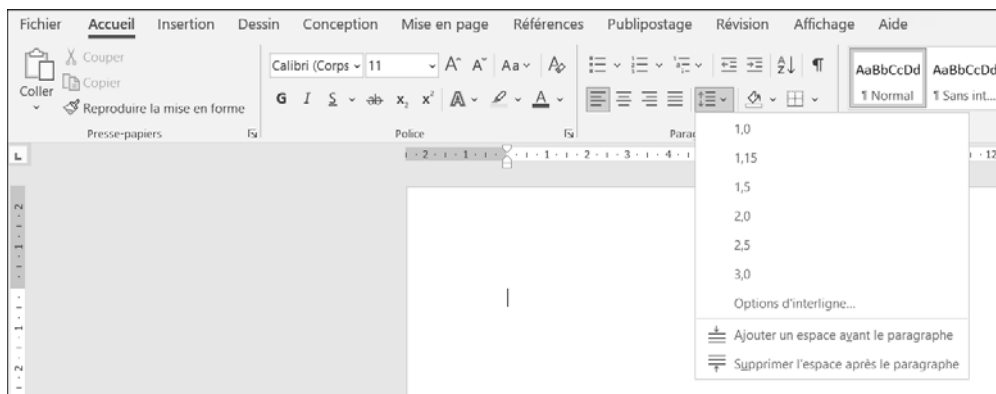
Fichier Accueil Insertion Dessin Conception Mise en page Références Publipostage Révision Affichage Aide

Coller
Couper
Copier
Reproduire la mise en forme
Presse-papiers

Calibri (Corps 11
G I S x, x²
Police

Parag

AaBbCcDd AaBbCcDd
¶ Normal ¶ Sans int...

1,0
1,15
1,5
2,0
2,5
3,0
Options d'interligne...
Ajouter un espace avant le paragraphe
Supprimer l'espace après le paragraphe